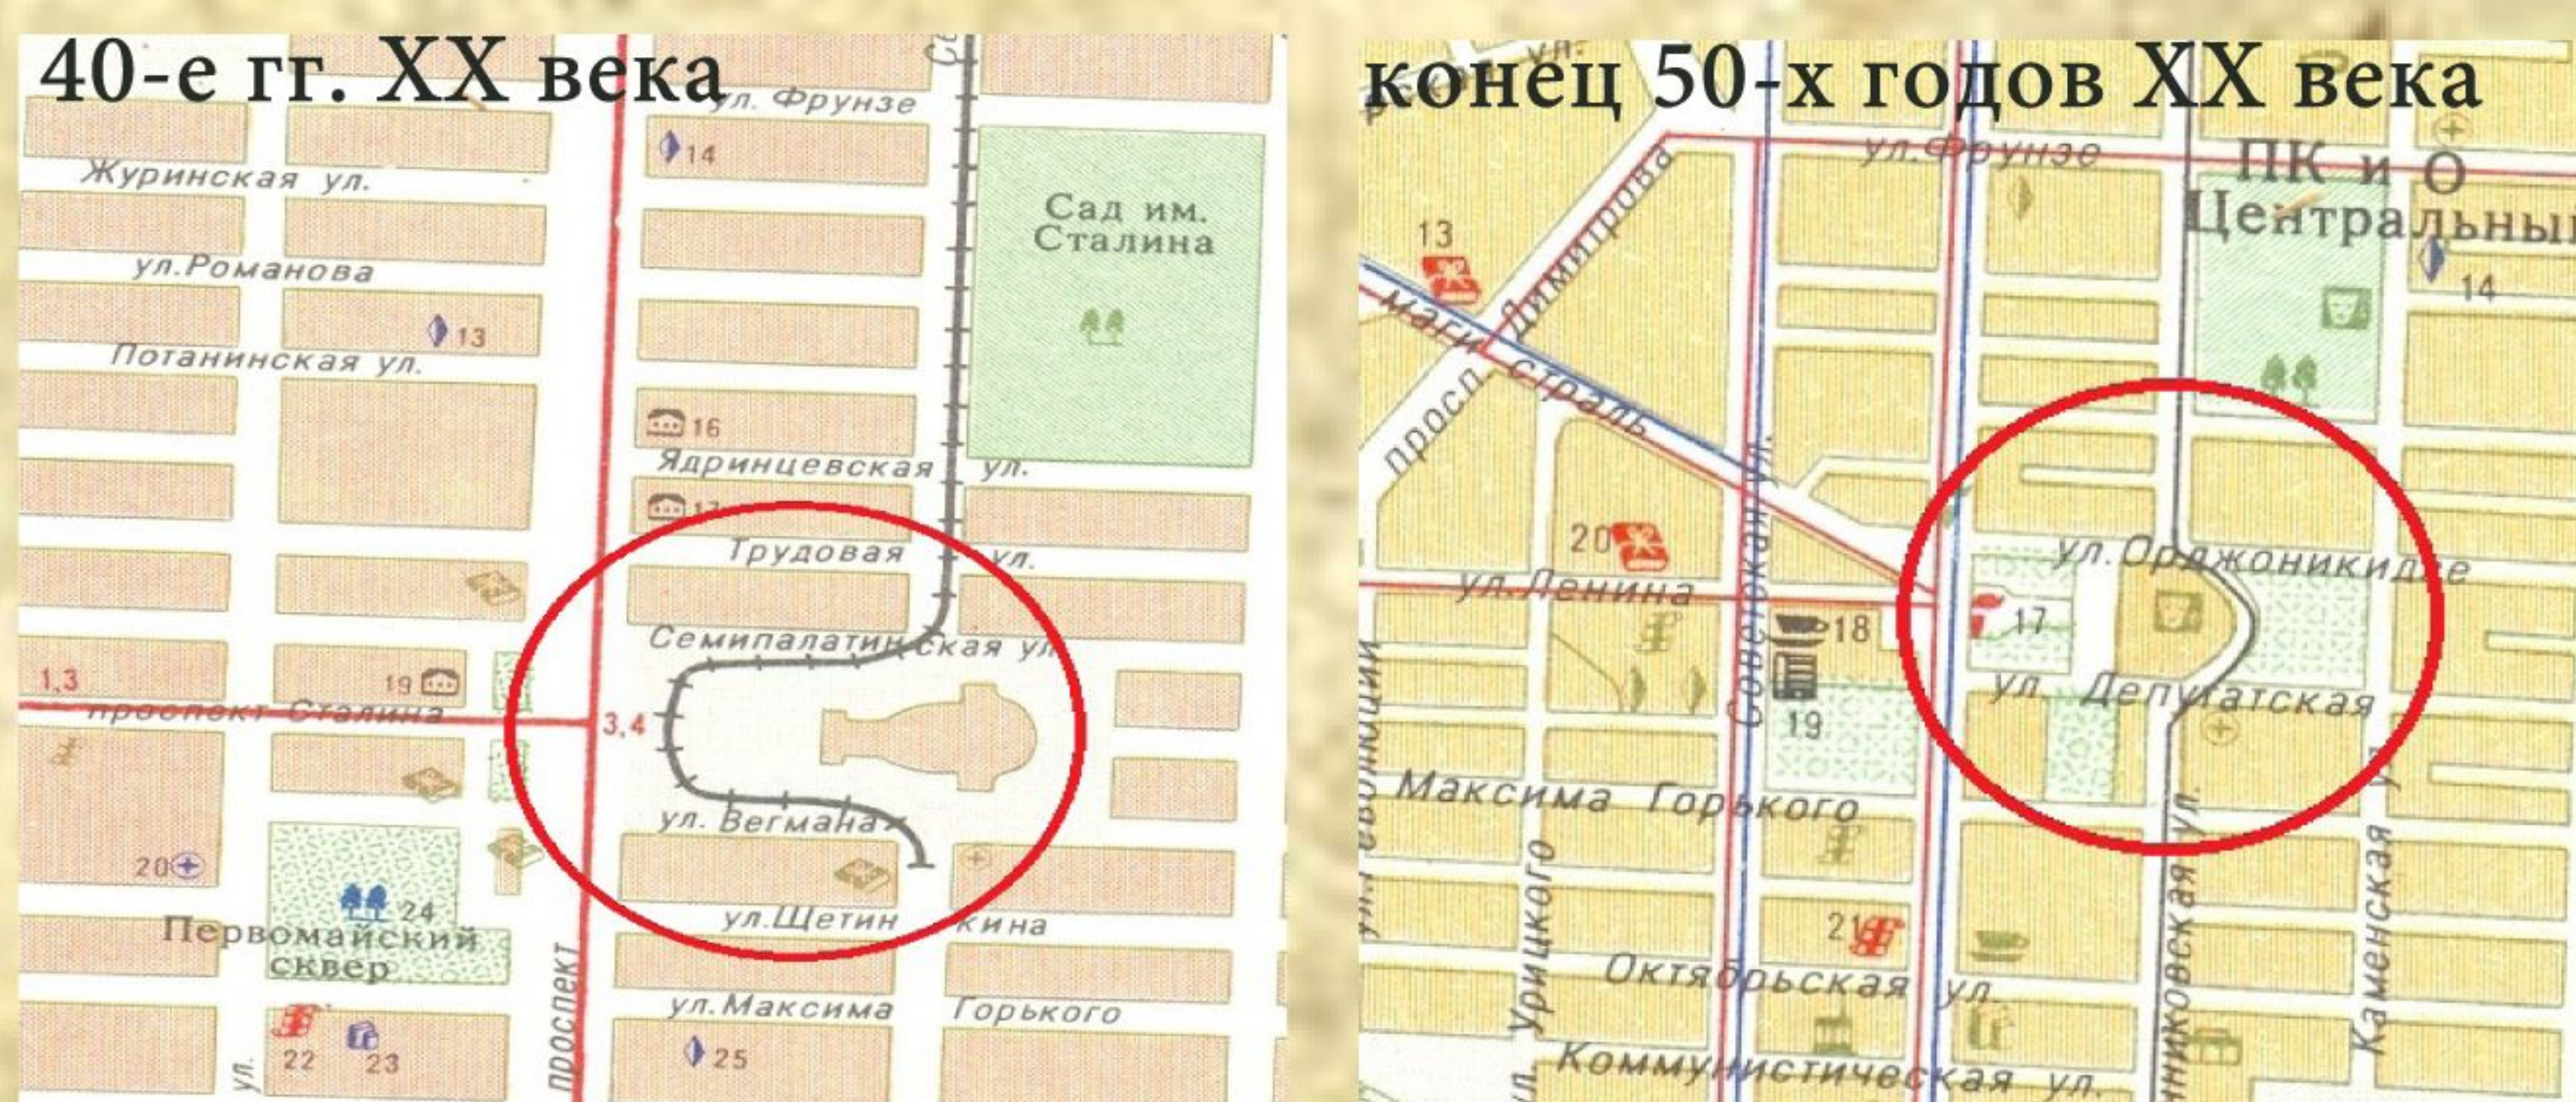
40-е гг. XX века

ул. Фрунзе
14
Журинская ул.
Сад им. Сталина
ул. Романова
13
Потанинская ул.
16
Ядринцевская ул.
Трудовая ул.
Семипалатинская ул.
1,3
19
проспект Сталина
3,4
ул. Вегмана
20
24
Первомайский сквер
ул. Щетинкина
проспект
ул. Максима Горького
22
23
25
ул.

конец 50-х годов XX века

ул. Фрунзе
ПК и О Центральный
13
14
Магистраль
просп. Димитрова
20
ул. Ленина
ул. Орджоникидзе
18
17
Советская ул.
19
ул. Депутатская
Максима Горького
Урицкого
21
Октябрьская ул.
Коммунистическая ул.
Каменская ул.
Чаплыгина
ул. Революции
ул.
Серебренниковская ул.